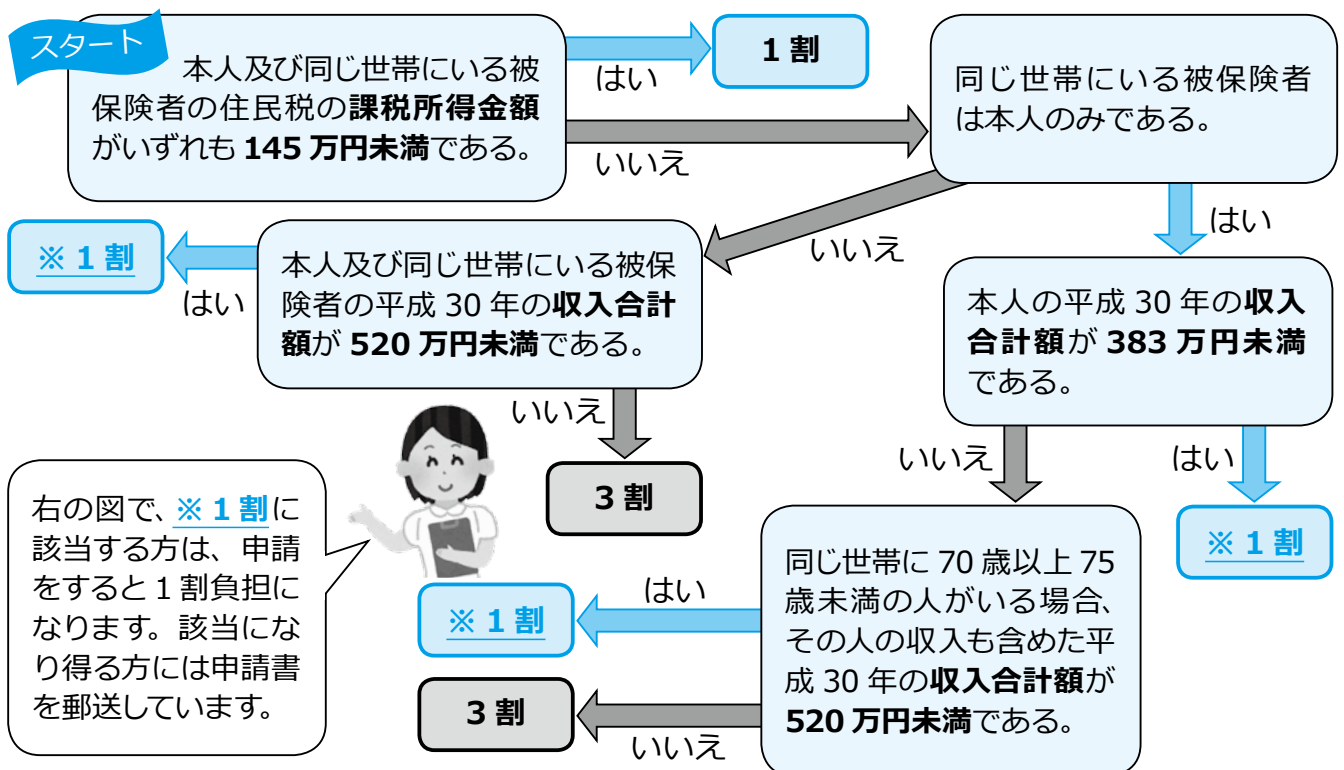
スタート

本人及び同じ世帯にいる被保険者の住民税の課税所得金額がいずれも145万円未満である。

はい

1割

いいえ

同じ世帯にいる被保険者は本人のみである。

いいえ

はい

※1割

はい

本人及び同じ世帯にいる被保険者の平成30年の収入合計額が520万円未満である。

本人の平成30年の収入合計額が383万円未満である。

いいえ

3割

いいえ

はい

※1割

右の図で、※1割に該当する方は、申請をすると1割負担になります。該当になり得る方には申請書を郵送しています。

はい

※1割

同じ世帯に70歳以上75歳未満の人がいる場合、その人の収入も含めた平成30年の収入合計額が520万円未満である。

3割

いいえ